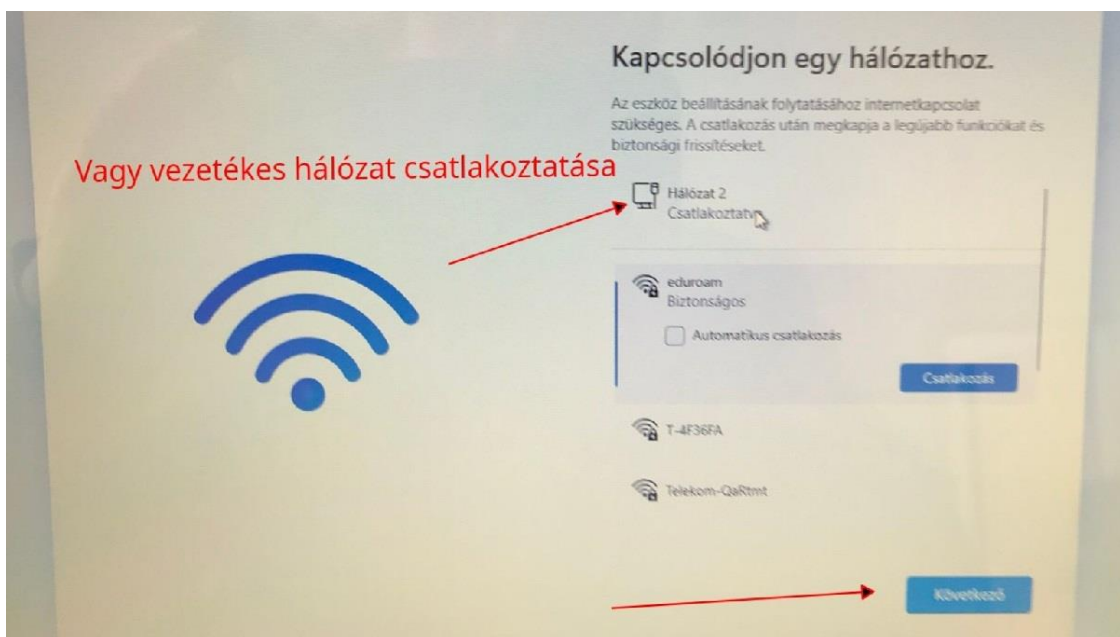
Kapcsolódjon egy hálózathoz.

Az eszköz beállításának folytatásához internetkapcsolat szükséges. A csatlakozás után megkapja a legújabb funkciókat és biztonsági frissítéseket.

Vagy vezetékes hálózat csatlakoztatása

Hálózat 2
Csatlakoztatva

eduroam
Biztonságos

Automatikus csatlakozás

Csatlakozás

T-4F36FA

Telekom-QaRtmt

Következő